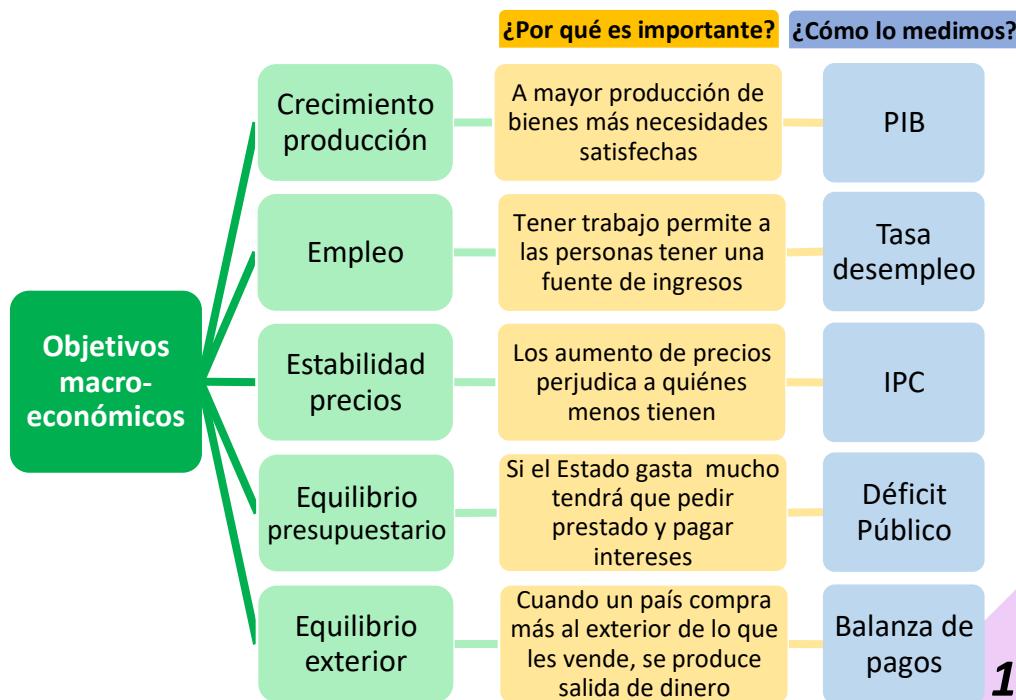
¿Por qué es importante? ¿Cómo lo medimos?

Objetivos macroeconómicos

Crecimiento producción

A mayor producción de bienes más necesidades satisfechas

PIB

Empleo

Tener trabajo permite a las personas tener una fuente de ingresos

Tasa desempleo

Estabilidad precios

Los aumento de precios perjudica a quiénes menos tienen

IPC

Equilibrio presupuestario

Si el Estado gasta mucho tendrá que pedir prestado y pagar intereses

Déficit Público

Equilibrio exterior

Cuando un país compra más al exterior de lo que les vende, se produce salida de dinero

Balanza de pagos

1